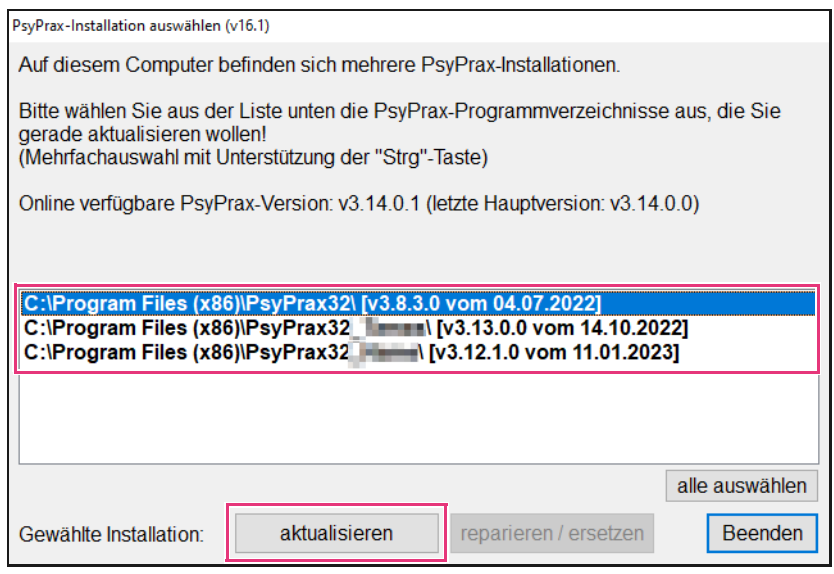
PsyPrax-Installation auswählen (v16.1)

Auf diesem Computer befinden sich mehrere PsyPrax-Installationen.

Bitte wählen Sie aus der Liste unten die PsyPrax-Programmverzeichnisse aus, die Sie gerade aktualisieren wollen!
(Mehrfachauswahl mit Unterstützung der "Strg"-Taste)

Online verfügbare PsyPrax-Version: v3.14.0.1 (letzte Hauptversion: v3.14.0.0)

C:\Program Files (x86)\PsyPrax32\ [v3.8.3.0 vom 04.07.2022]
C:\Program Files (x86)\PsyPrax32_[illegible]\ [v3.13.0.0 vom 14.10.2022]
C:\Program Files (x86)\PsyPrax32_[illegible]\ [v3.12.1.0 vom 11.01.2023]

alle auswählen

Gewählte Installation: aktualisieren reparieren / ersetzen Beenden